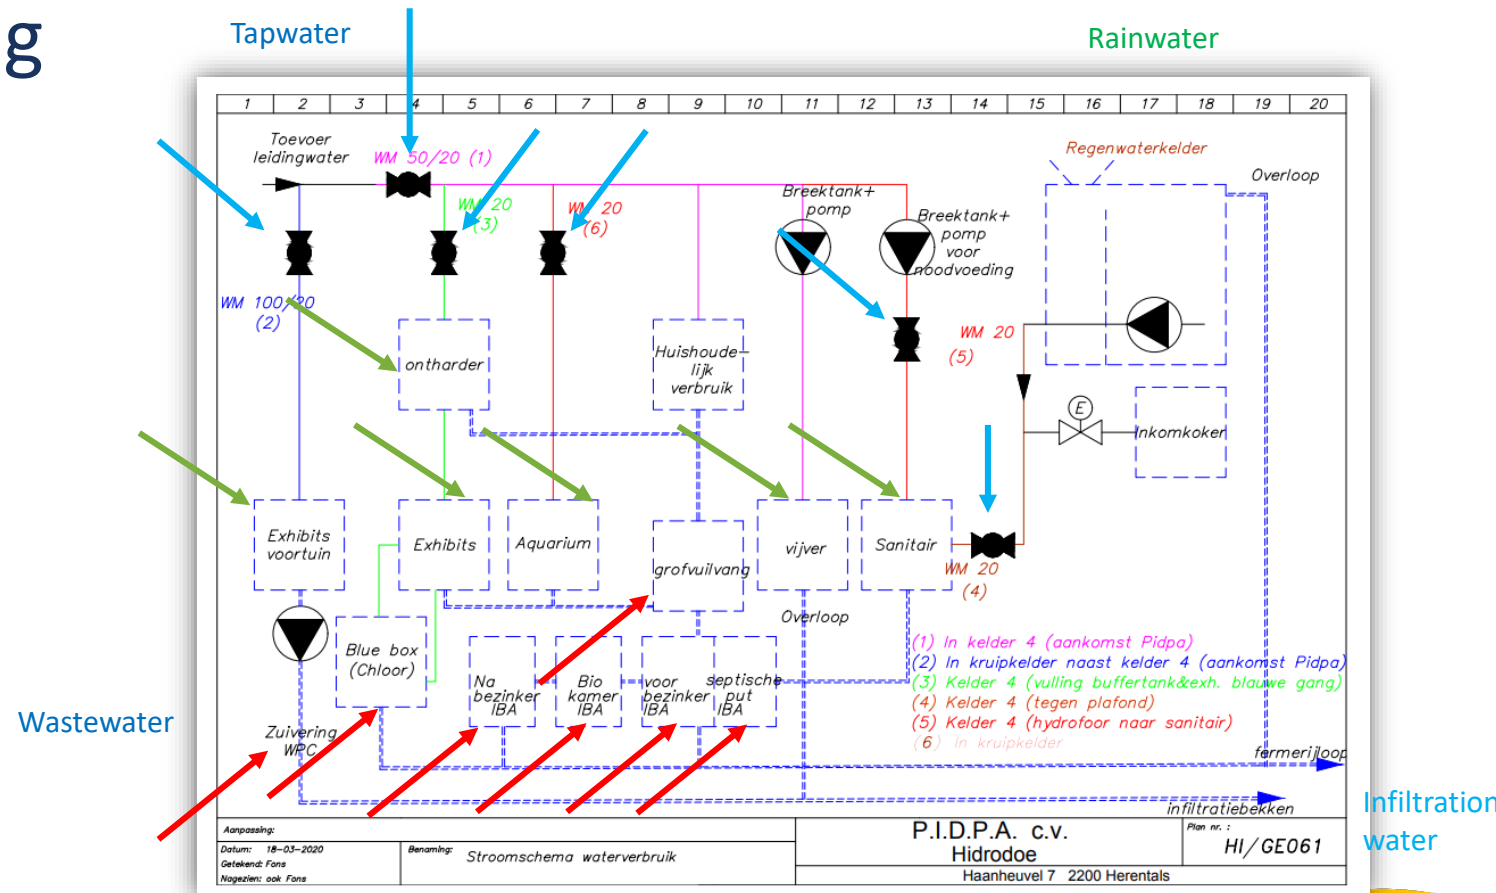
g

Tapwater

Rainwater

| 1 | 2 | 3 | 4 | 5 | 6 | 7 | 8 | 9 | 10 | 11 | 12 | 13 | 14 | 15 | 16 | 17 | 18 | 19 | 20 |
|---|---|---|---|---|---|---|---|---|---|---|---|---|---|---|---|---|---|---|---|

Toevoer leidingwater

WM 50/20 (1)

WM 20 (3)

WM 20 (6)

Breektank+ pomp

Breektank+ pomp voor noodvoeding

Regenwaterkelder

Overloop

WM 100/20 (2)

ontharder

Huishoudelijk verbruik

WM 20 (5)

Inkomkoker

E

Exhibits voortuin

Exhibits

Aquarium

grofvuilvang

vijver

Sanitair

WM 20 (4)

Overloop

Blue box (Chloor)

Na bezinker IBA

Bio kamer IBA

voor bezinker IBA

septische put IBA

Zuivering WPC

Wastewater

(1) In kelder 4 (aankomst Pidpa)
(2) In kruipkelder naast kelder 4 (aankomst Pidpa)
(3) Kelder 4 (vulling buffertank&exh. blauwe gang)
(4) Kelder 4 (tegen plafond)
(5) Kelder 4 (hydrofoor naar sanitair)
(6) In kruipkelder

fermerijloop

infiltratiebekken

Infiltration water

Aanpassing:
Datum: 18-03-2020
Getekend: Fons
Nagezien: ook Fons

Benaming: Stroomschema waterverbruik

P.I.D.P.A. c.v.
Hidrodoe
Haanheuvel 7 2200 Herentals

Plan nr. :
HI/GE061